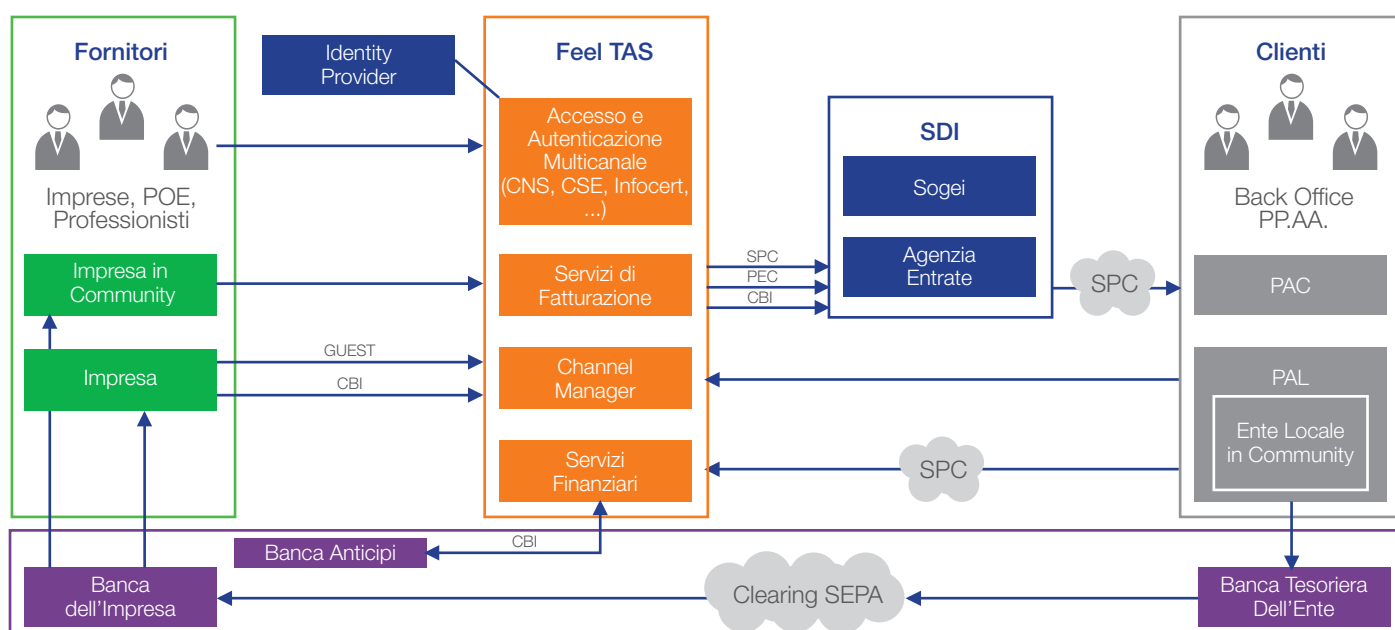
Fornitori

Imprese, POE, Professionisti

Impresa in Community

Impresa

Identity Provider

Feel TAS

Accesso e Autenticazione Multicanale (CNS, CSE, Infocert, ...)

Servizi di Fatturazione

Channel Manager

Servizi Finanziari

GUEST

CBI

SPC

PEC

CBI

SDI

Sogei

Agenzia Entrate

SPC

Clienti

Back Office PP.AA.

PAC

PAL

Ente Locale in Community

SPC

CBI

Banca Anticipi

Banca dell'Impresa

Clearing SEPA

Banca Tesoriera Dell'Ente